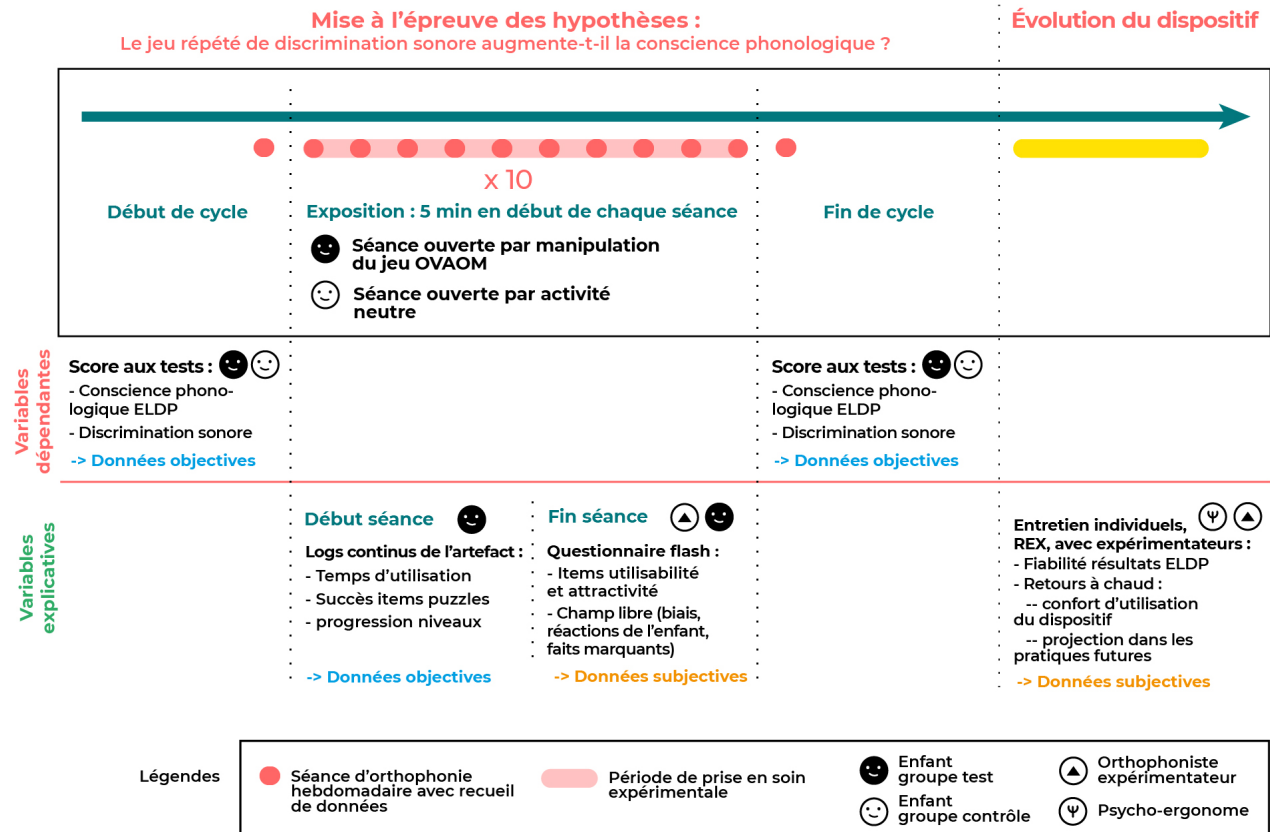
Mise à l'épreuve des hypothèses :
Le jeu répété de discrimination sonore augmente-t-il la conscience phonologique ?

Évolution du dispositif

x 10

Début de cycle

Exposition : 5 min en début de chaque séance

Séance ouverte par manipulation du jeu OVAOM

Séance ouverte par activité neutre

Fin de cycle

Variables dépendantes

Score aux tests :
- Conscience phonologique ELDP
- Discrimination sonore
-> Données objectives

Score aux tests :
- Conscience phonologique ELDP
- Discrimination sonore
-> Données objectives

Variables explicatives

Début séance
Logs continus de l'artefact :
- Temps d'utilisation
- Succès items puzzles
- progression niveaux
-> Données objectives

Fin séance
Questionnaire flash :
- Items utilisabilité et attractivité
- Champ libre (biais, réactions de l'enfant, faits marquants)
-> Données subjectives

Entretien individuels, REX, avec expérimentateurs :
- Fiabilité résultats ELDP
- Retours à chaud :
-- confort d'utilisation du dispositif
-- projection dans les pratiques futures
-> Données subjectives

Légendes
Séance d'orthophonie hebdomadaire avec recueil de données
Période de prise en soin expérimentale
Enfant groupe test
Enfant groupe contrôle
Orthophoniste expérimentateur
Psycho-ergonome